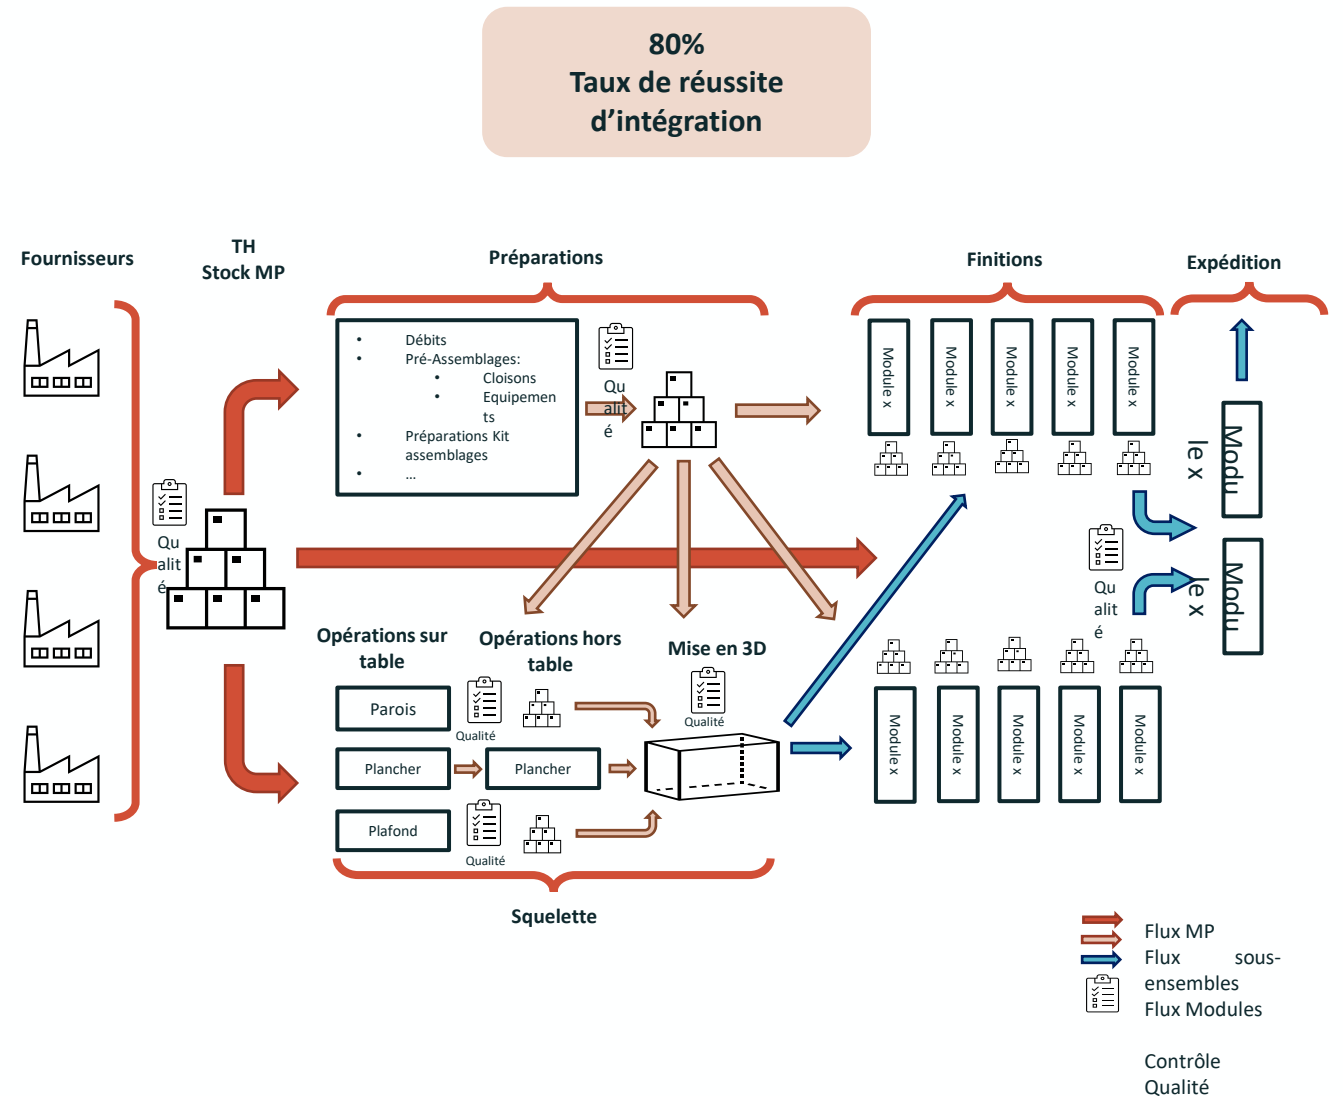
80%
Taux de réussite d'intégration

Fournisseurs

TH
Stock MP

Préparations

Finitions

Expédition

- Débits
- Pré-Assemblages:
  - Cloisons
  - Equipements
- Préparations Kit assemblages
- ...

Qualité

Qualité

Module x

Module x

Module x

Module x

Module x

Module x

Module x

Qualité

Opérations sur table

Opérations hors table

Mise en 3D

Parois

Qualité

Qualité

Plancher

Plancher

Plafond

Qualité

Module x

Module x

Module x

Module x

Module x

Squelette

Flux MP
Flux sous-ensembles
Flux Modules

Contrôle Qualité